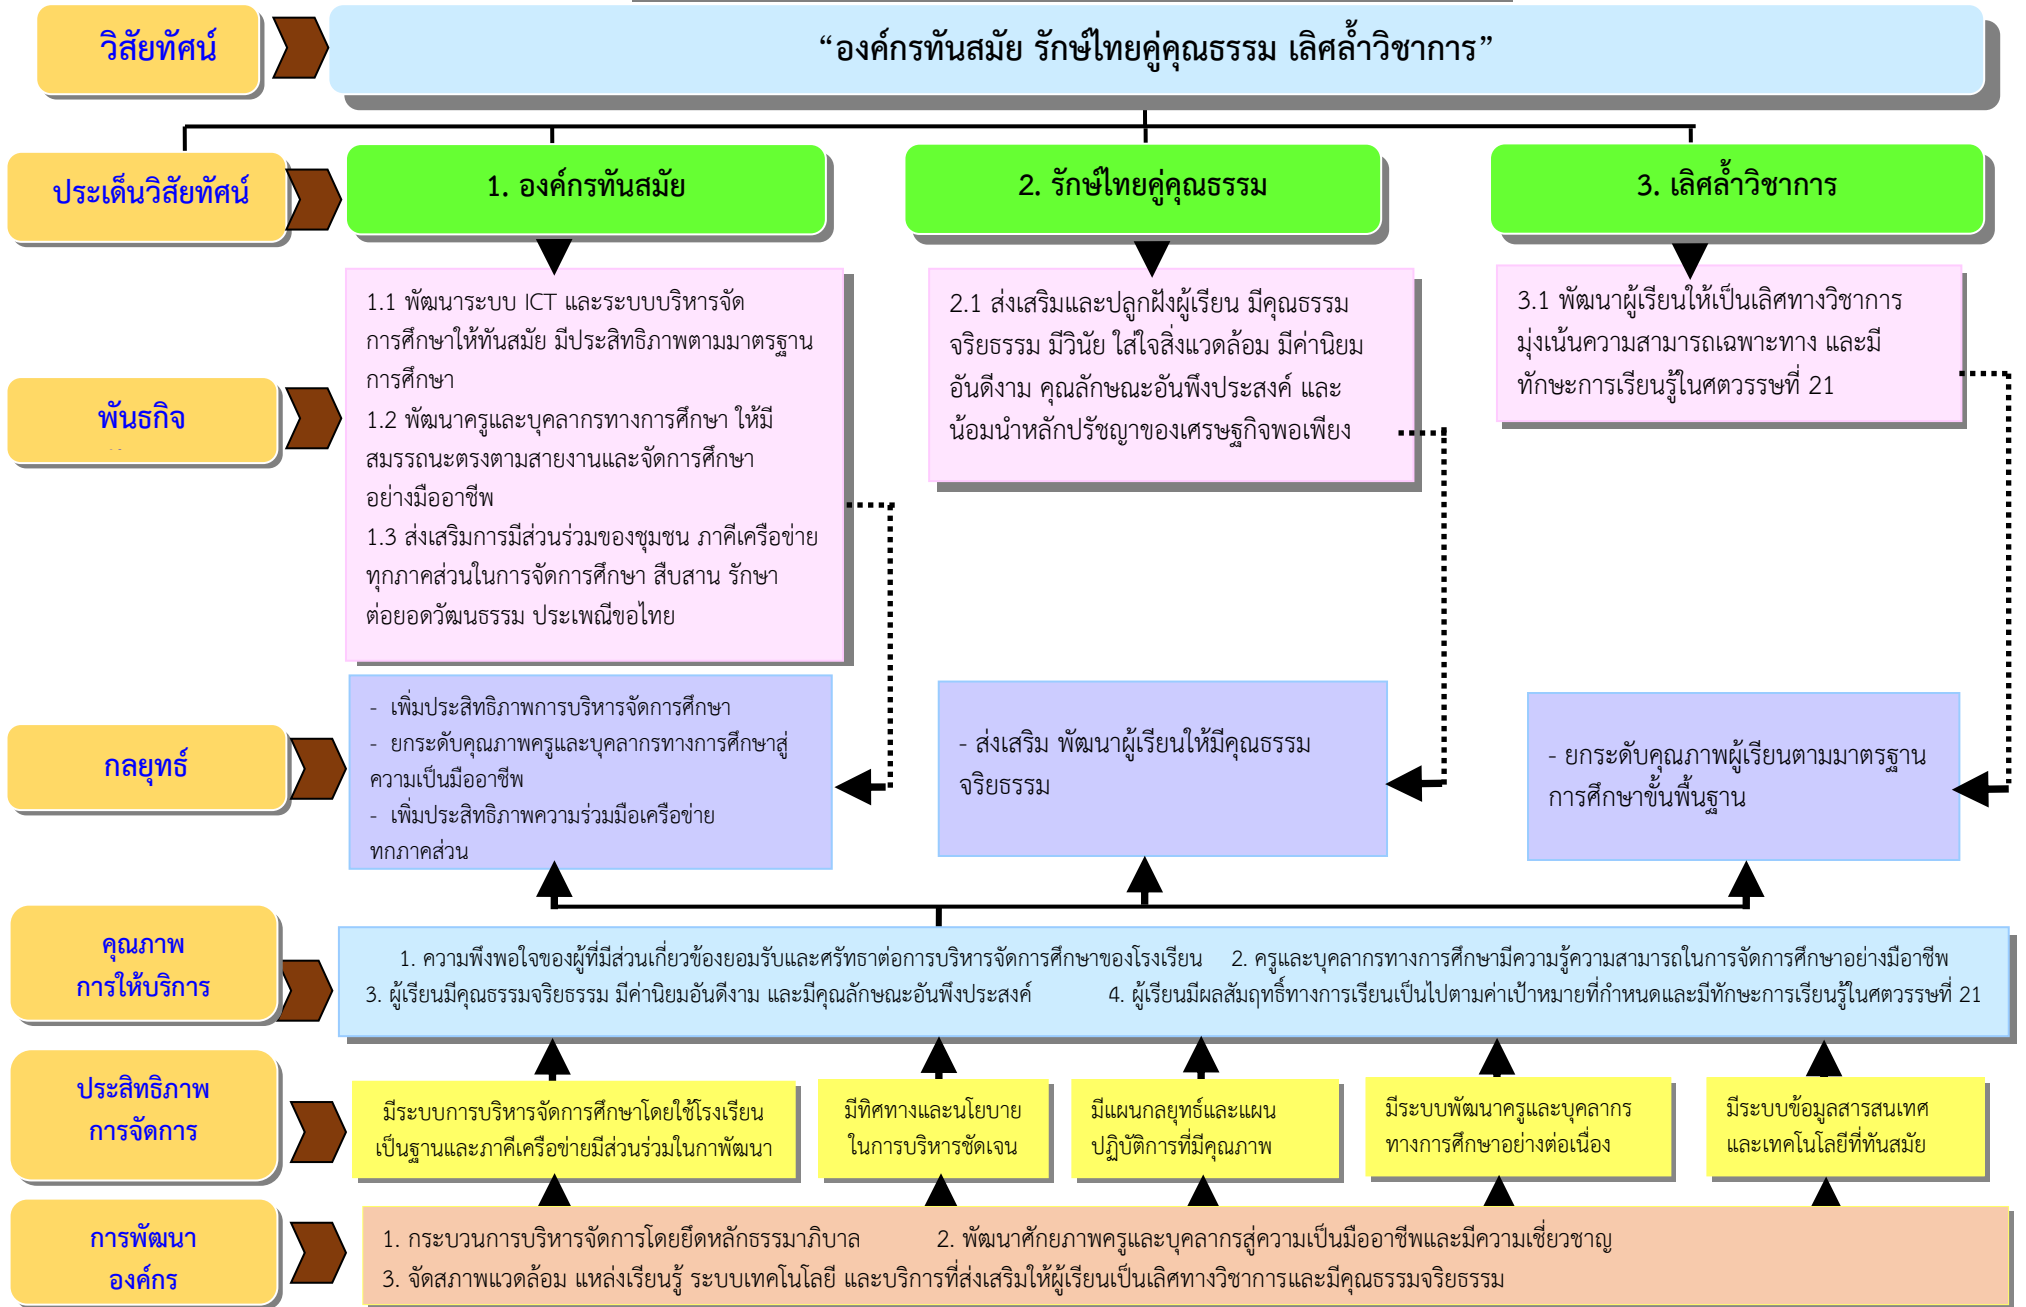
วิสัยทัศน์

“องค์กรทันสมัย รักษ์ไทยคู่คุณธรรม เลิศล้ำวิชาการ”

ประเด็นวิสัยทัศน์

1. องค์กรทันสมัย

2. รักษ์ไทยคู่คุณธรรม

3. เลิศล้ำวิชาการ

พันธกิจ

1.1 พัฒนาระบบ ICT และระบบบริหารจัดการศึกษาให้ทันสมัย มีประสิทธิภาพตามมาตรฐานการศึกษา
1.2 พัฒนาครูและบุคลากรทางการศึกษา ให้มีสมรรถนะตรงตามสายงานและจัดการศึกษาอย่างมืออาชีพ
1.3 ส่งเสริมการมีส่วนร่วมของชุมชน ภาคีเครือข่ายทุกภาคส่วนในการจัดการศึกษา สืบสาน รักษาต่อยอดวัฒนธรรม ประเพณีขอไทย

2.1 ส่งเสริมและปลูกฝังผู้เรียน มีคุณธรรม จริยธรรม มีวินัย ใส่ใจสิ่งแวดล้อม มีค่านิยมอันดีงาม คุณลักษณะอันพึงประสงค์ และน้อมนำหลักปรัชญาของเศรษฐกิจพอเพียง

3.1 พัฒนาผู้เรียนให้เป็นเลิศทางวิชาการ มุ่งเน้นความสามารถเฉพาะทาง และมีทักษะการเรียนรู้ในศตวรรษที่ 21

กลยุทธ์

- เพิ่มประสิทธิภาพการบริหารจัดการศึกษา
- ยกระดับคุณภาพครูและบุคลากรทางการศึกษาสู่ความเป็นมืออาชีพ
- เพิ่มประสิทธิภาพความร่วมมือเครือข่ายทกภาคส่วน

- ส่งเสริม พัฒนาผู้เรียนให้มีคุณธรรม จริยธรรม

- ยกระดับคุณภาพผู้เรียนตามมาตรฐานการศึกษาขั้นพื้นฐาน

คุณภาพการให้บริการ

1. ความพึงพอใจของผู้ที่มีส่วนเกี่ยวข้องยอมรับและศรัทธาต่อการบริหารจัดการศึกษาของโรงเรียน 2. ครูและบุคลากรทางการศึกษามีความรู้ความสามารถในการจัดการศึกษาอย่างมืออาชีพ
3. ผู้เรียนมีคุณธรรมจริยธรรม มีค่านิยมอันดีงาม และมีคุณลักษณะอันพึงประสงค์ 4. ผู้เรียนมีผลสัมฤทธิ์ทางการเรียนเป็นไปตามค่าเป้าหมายที่กำหนดและมีทักษะการเรียนรู้ในศตวรรษที่ 21

ประสิทธิภาพการจัดการ

มีระบบการบริหารจัดการศึกษาโดยใช้โรงเรียนเป็นฐานและภาคีเครือข่ายมีส่วนร่วมในกาพัฒนา

มีทิศทางและนโยบายในการบริหารชัดเจน

มีแผนกลยุทธ์และแผนปฏิบัติการที่มีคุณภาพ

มีระบบพัฒนาครูและบุคลากรทางการศึกษาอย่างต่อเนื่อง

มีระบบข้อมูลสารสนเทศและเทคโนโลยีที่ทันสมัย

การพัฒนาองค์กร

1. กระบวนการบริหารจัดการโดยยึดหลักธรรมาภิบาล 2. พัฒนาศักยภาพครูและบุคลากรสู่ความเป็นมืออาชีพและมีความเชี่ยวชาญ
3. จัดสภาพแวดล้อม แหล่งเรียนรู้ ระบบเทคโนโลยี และบริการที่ส่งเสริมให้ผู้เรียนเป็นเลิศทางวิชาการและมีคุณธรรมจริยธรรม